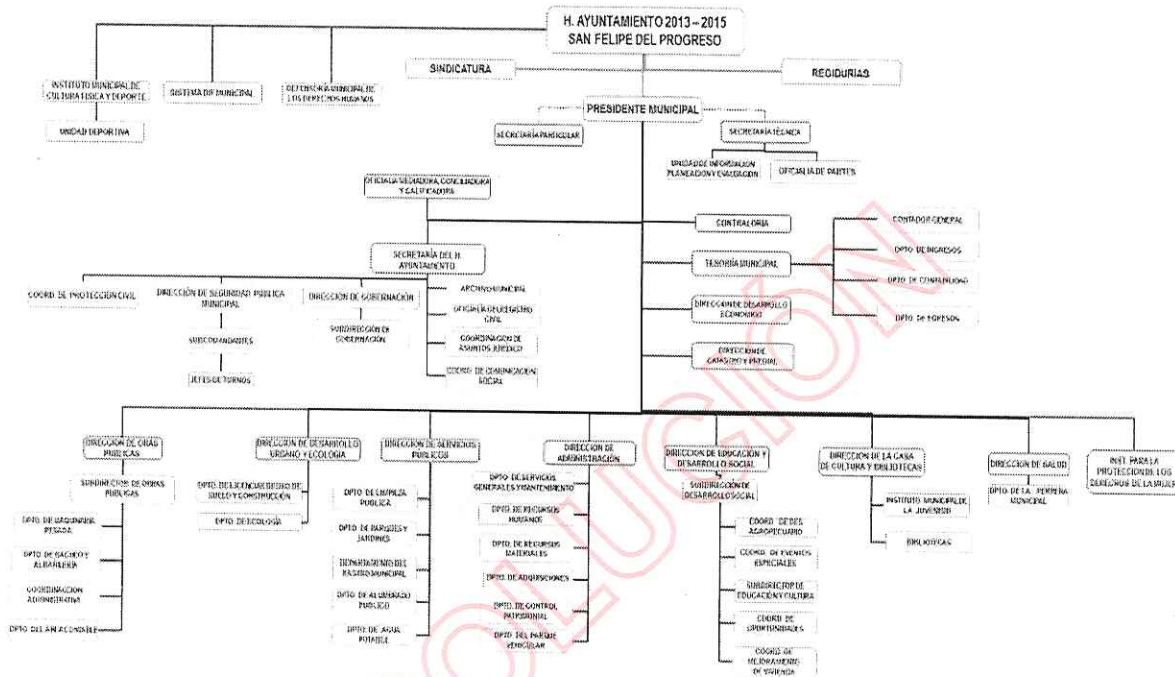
H. AYUNTAMIENTO 2013 – 2015
SAN FELIPE DEL PROGRESO

SINDICATURA

REGIDURIAS

INSTITUTO MUNICIPAL DE CULTURA FISICA Y DEPORTE

UNIDAD DEPORTIVA

SISTEMA DIF MUNICIPAL

DEFENSORIA MUNICIPAL DE LOS DERECHOS HUMANOS

PRESIDENTE MUNICIPAL

SECRETARIA PARTICULAR

SECRETARIA TECNICA

UNIDAD DE INFORMACION PLANEACION Y EVALUACION

OFICIALIA DE PARTES

OFICIALIA MEDIADORA, CONCILIADORA Y CALIFICADORA

CONTRALORIA

SECRETARIA DEL H. AYUNTAMIENTO

TESORERIA MUNICIPAL

CONTADOR GENERAL

DPTO. DE INGRESOS

DPTO. DE CONTABILIDAD

DPTO. DE EGRESOS

DIRECCION DE DESARROLLO ECONOMICO

DIRECCION DE CATASTRO Y PREDIAL

COORD. DE PROTECCION CIVIL

DIRECCION DE SEGURIDAD PUBLICA MUNICIPAL

SUBCOMANDANTES

JEFES DE TURNOS

DIRECCION DE GOBERNACION

SUBDIRECCION DE GOBERNACION

ARCHIVO MUNICIPAL

OFICIALIA DEL REGISTRO CIVIL

COORDINACION DE ASUNTOS JURIDICOS

COORD. DE COMUNICACION SOCIAL

DIRECCION DE OBRAS PUBLICAS

SUBDIRECCION DE OBRAS PUBLICAS

DPTO. DE MAQUINARIA PESADA

DPTO. DE BACHEO Y ALBAÑILERIA

COORDINACION ADMINISTRATIVA

DPTO. DE ALCANTARILLADO

DIRECCION DE DESARROLLO URBANO Y ECOLOGIA

DPTO. DE LICENCIAS DE USO DE SUELO Y CONSTRUCCION

DPTO. DE ECOLOGIA

DIRECCION DE SERVICIOS PUBLICOS

DPTO. DE LIMPIEZA PUBLICA

DPTO. DE PARQUES Y JARDINES

DEPARTAMENTO DEL RASTRO MUNICIPAL

DPTO. DE ALUMBRADO PUBLICO

DPTO. DE AGUA POTABLE

DIRECCION DE ADMINISTRACION

DPTO. DE SERVICIOS GENERALES Y MANTENIMIENTO

DPTO. DE RECURSOS HUMANOS

DPTO. DE RECURSOS MATERIALES

DPTO. DE ADQUISICIONES

DPTO. DE CONTROL PATRIMONIAL

DPTO. DEL PARQUE VEHICULAR

DIRECCION DE EDUCACION Y DESARROLLO SOCIAL

SUBDIRECCION DE DESARROLLO SOCIAL

COORD. DE DES. AGROPECUARIO

COORD. DE EVENTOS ESPECIALES

SUBDIRECCION DE EDUCACION Y CULTURA

COORD. DE OPORTUNIDADES

COORD. DE MEJORAMIENTO DE VIVIENDA

DIRECCION DE LA CASA DE CULTURA Y BIBLIOTECAS

INSTITUTO MUNICIPAL DE LA JUVENTUD

BIBLIOTECAS

DIRECCION DE SALUD

DPTO. DE LA PERRERA MUNICIPAL

INST. PARA LA PROTECCION DE LOS DERECHOS DE LA MUJER

SOLUCION